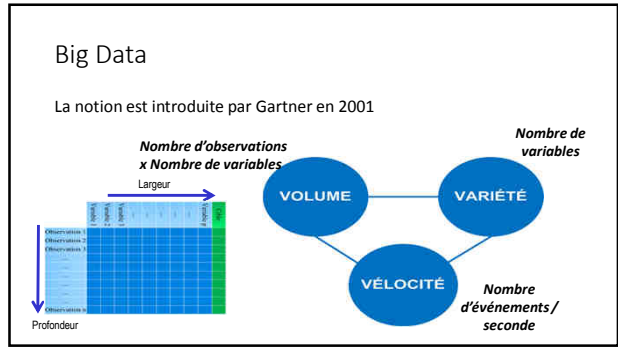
Big Data

La notion est introduite par Gartner en 2001

Nombre d'observations x Nombre de variables

Largeur

| Variable 1 | Variable 2 | Variable 3 | ... | ... | ... | ... | Variable p | Cible |
|---|---|---|---|---|---|---|---|---|
| Observation 1 | | | | | | | | |
| Observation 2 | | | | | | | | |
| Observation 3 | | | | | | | | |
| ... | | | | | | | | |
| Observation n | | | | | | | | |

Profondeur

Nombre de variables

VOLUME

VARIÉTÉ

VÉLOCITÉ

Nombre d'événements / seconde